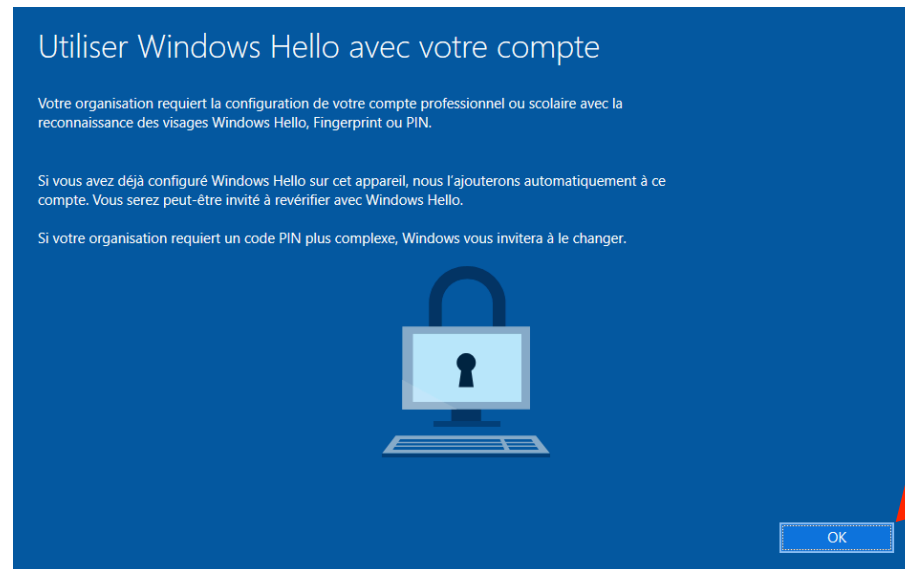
Utiliser Windows Hello avec votre compte

Votre organisation requiert la configuration de votre compte professionnel ou scolaire avec la reconnaissance des visages Windows Hello, Fingerprint ou PIN.

Si vous avez déjà configuré Windows Hello sur cet appareil, nous l'ajouterons automatiquement à ce compte. Vous serez peut-être invité à revérifier avec Windows Hello.

Si votre organisation requiert un code PIN plus complexe, Windows vous invitera à le changer.

OK